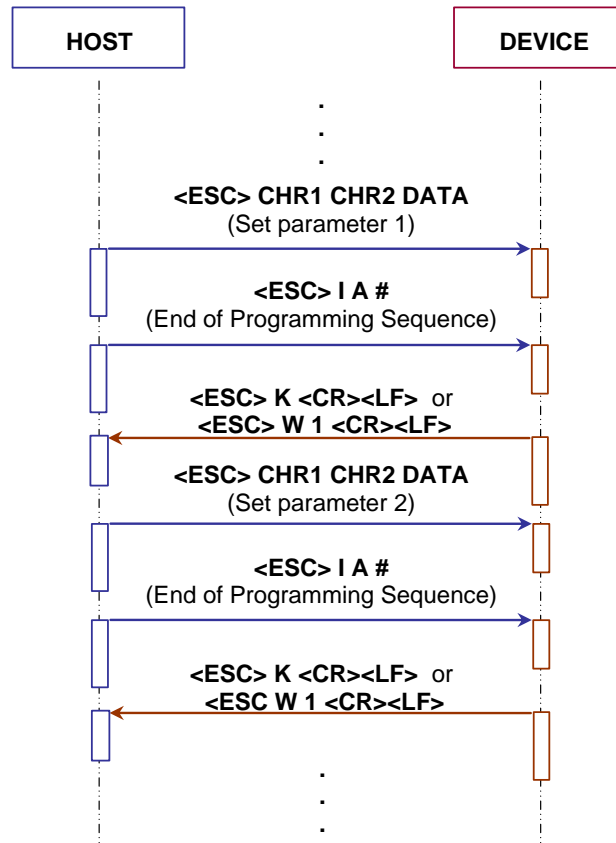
HOST

DEVICE

.
.
.

<ESC> CHR1 CHR2 DATA
(Set parameter 1)

<ESC> I A #
(End of Programming Sequence)

<ESC> K <CR><LF> or
<ESC> W 1 <CR><LF>

<ESC> CHR1 CHR2 DATA
(Set parameter 2)

<ESC> I A #
(End of Programming Sequence)

<ESC> K <CR><LF> or
<ESC W 1 <CR><LF>

.
.
.